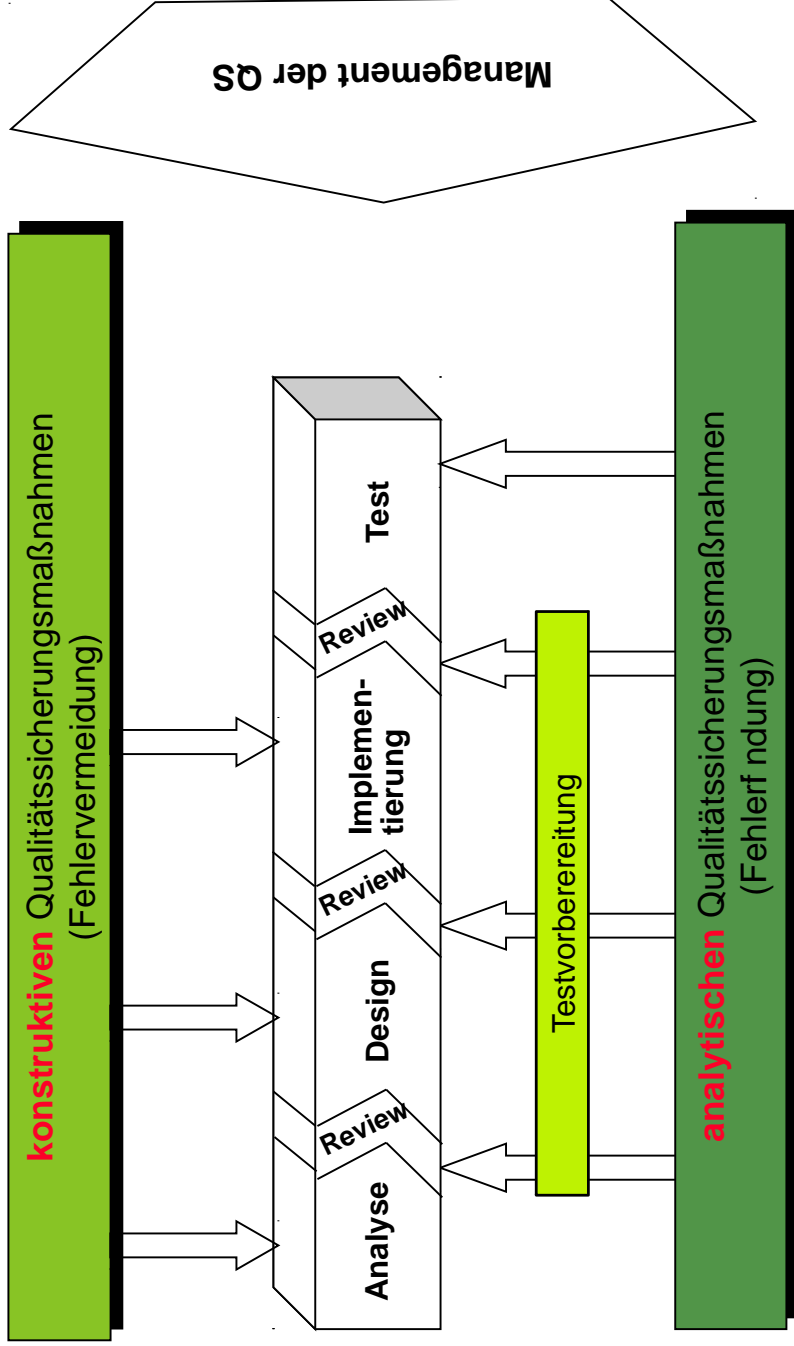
Management der QS

konstruktiven Qualitätssicherungsmaßnahmen (Fehlervermeidung)

Test

Review

Implementierung

Review

Design

Review

Analyse

Testvorbereitung

analytischen Qualitätssicherungsmaßnahmen (Fehlerf ndung)